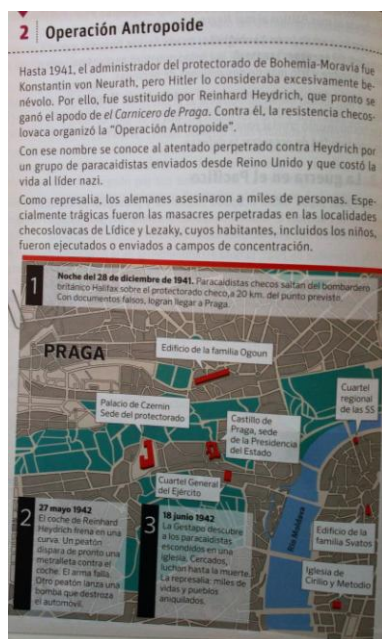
2 Operación Antropoide

Hasta 1941, el administrador del protectorado de Bohemia-Moravia fue Konstantin von Neurath, pero Hitler lo consideraba excesivamente benévolo. Por ello, fue sustituido por Reinhard Heydrich, que pronto se ganó el apodo de *el Carnicero de Praga*. Contra él, la resistencia checoslovaca organizó la "Operación Antropoide".

Con ese nombre se conoce al atentado perpetrado contra Heydrich por un grupo de paracaidistas enviados desde Reino Unido y que costó la vida al líder nazi.

Como represalia, los alemanes asesinaron a miles de personas. Especialmente trágicas fueron las masacres perpetradas en las localidades checoslovacas de Lídice y Lezaky, cuyos habitantes, incluidos los niños, fueron ejecutados o enviados a campos de concentración.

1 Noche del 28 de diciembre de 1941. Paracaidistas checos saltan del bombardero británico Halifax sobre el protectorado checo, a 20 km. del punto previsto. Con documentos falsos, logran llegar a Praga.

PRAGA

Edificio de la familia Ogoun

Palacio de Czernin Sede del protectorado

Castillo de Praga, sede de la Presidencia del Estado

Cuartel regional de las SS

Cuartel General del Ejército

Río Moldava

Edificio de la familia Svatos

Iglesia de Cirilio y Metodio

2 27 mayo 1942 El coche de Reinhard Heydrich frena en una curva. Un peatón dispara de pronto una metralleta contra el coche. El arma falla. Otro peatón lanza una bomba que destroza el automóvil.

3 18 junio 1942 La Gestapo descubre a los paracaidistas escondidos en una iglesia. Cercados, luchan hasta la muerte. La represalia: miles de vidas y pueblos aniquilados.